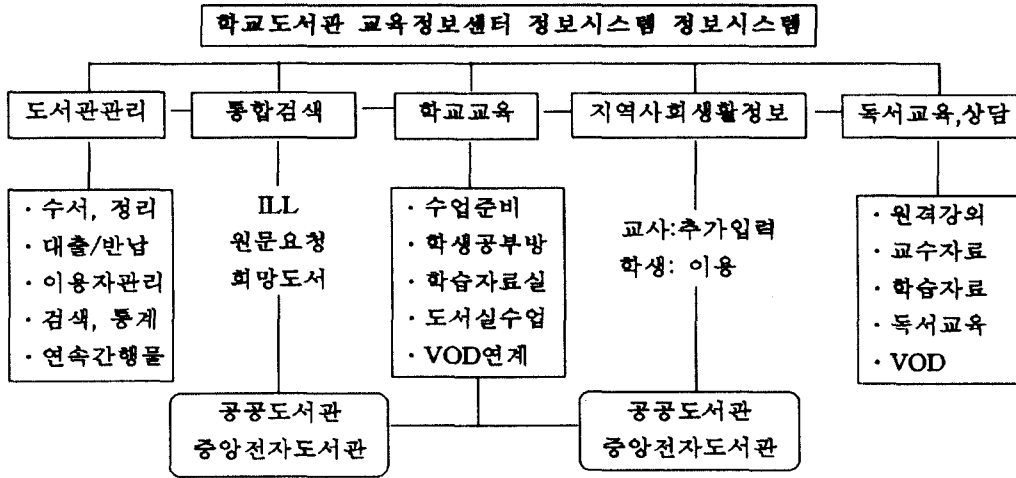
학교도서관 교육정보센터 정보시스템 정보시스템

도서관관리

통합검색

학교교육

지역사회생활정보

독서교육,상담

· 수서, 정리
· 대출/반납
· 이용자관리
· 검색, 통계
· 연속간행물

ILL
원문요청
희망도서

· 수업준비
· 학생공부방
· 학습자료실
· 도서실수업
· VOD연계

교사:추가입력
학생: 이용

· 원격강의
· 교수자료
· 학습자료
· 독서교육
· VOD

공공도서관
중앙전자도서관

공공도서관
중앙전자도서관